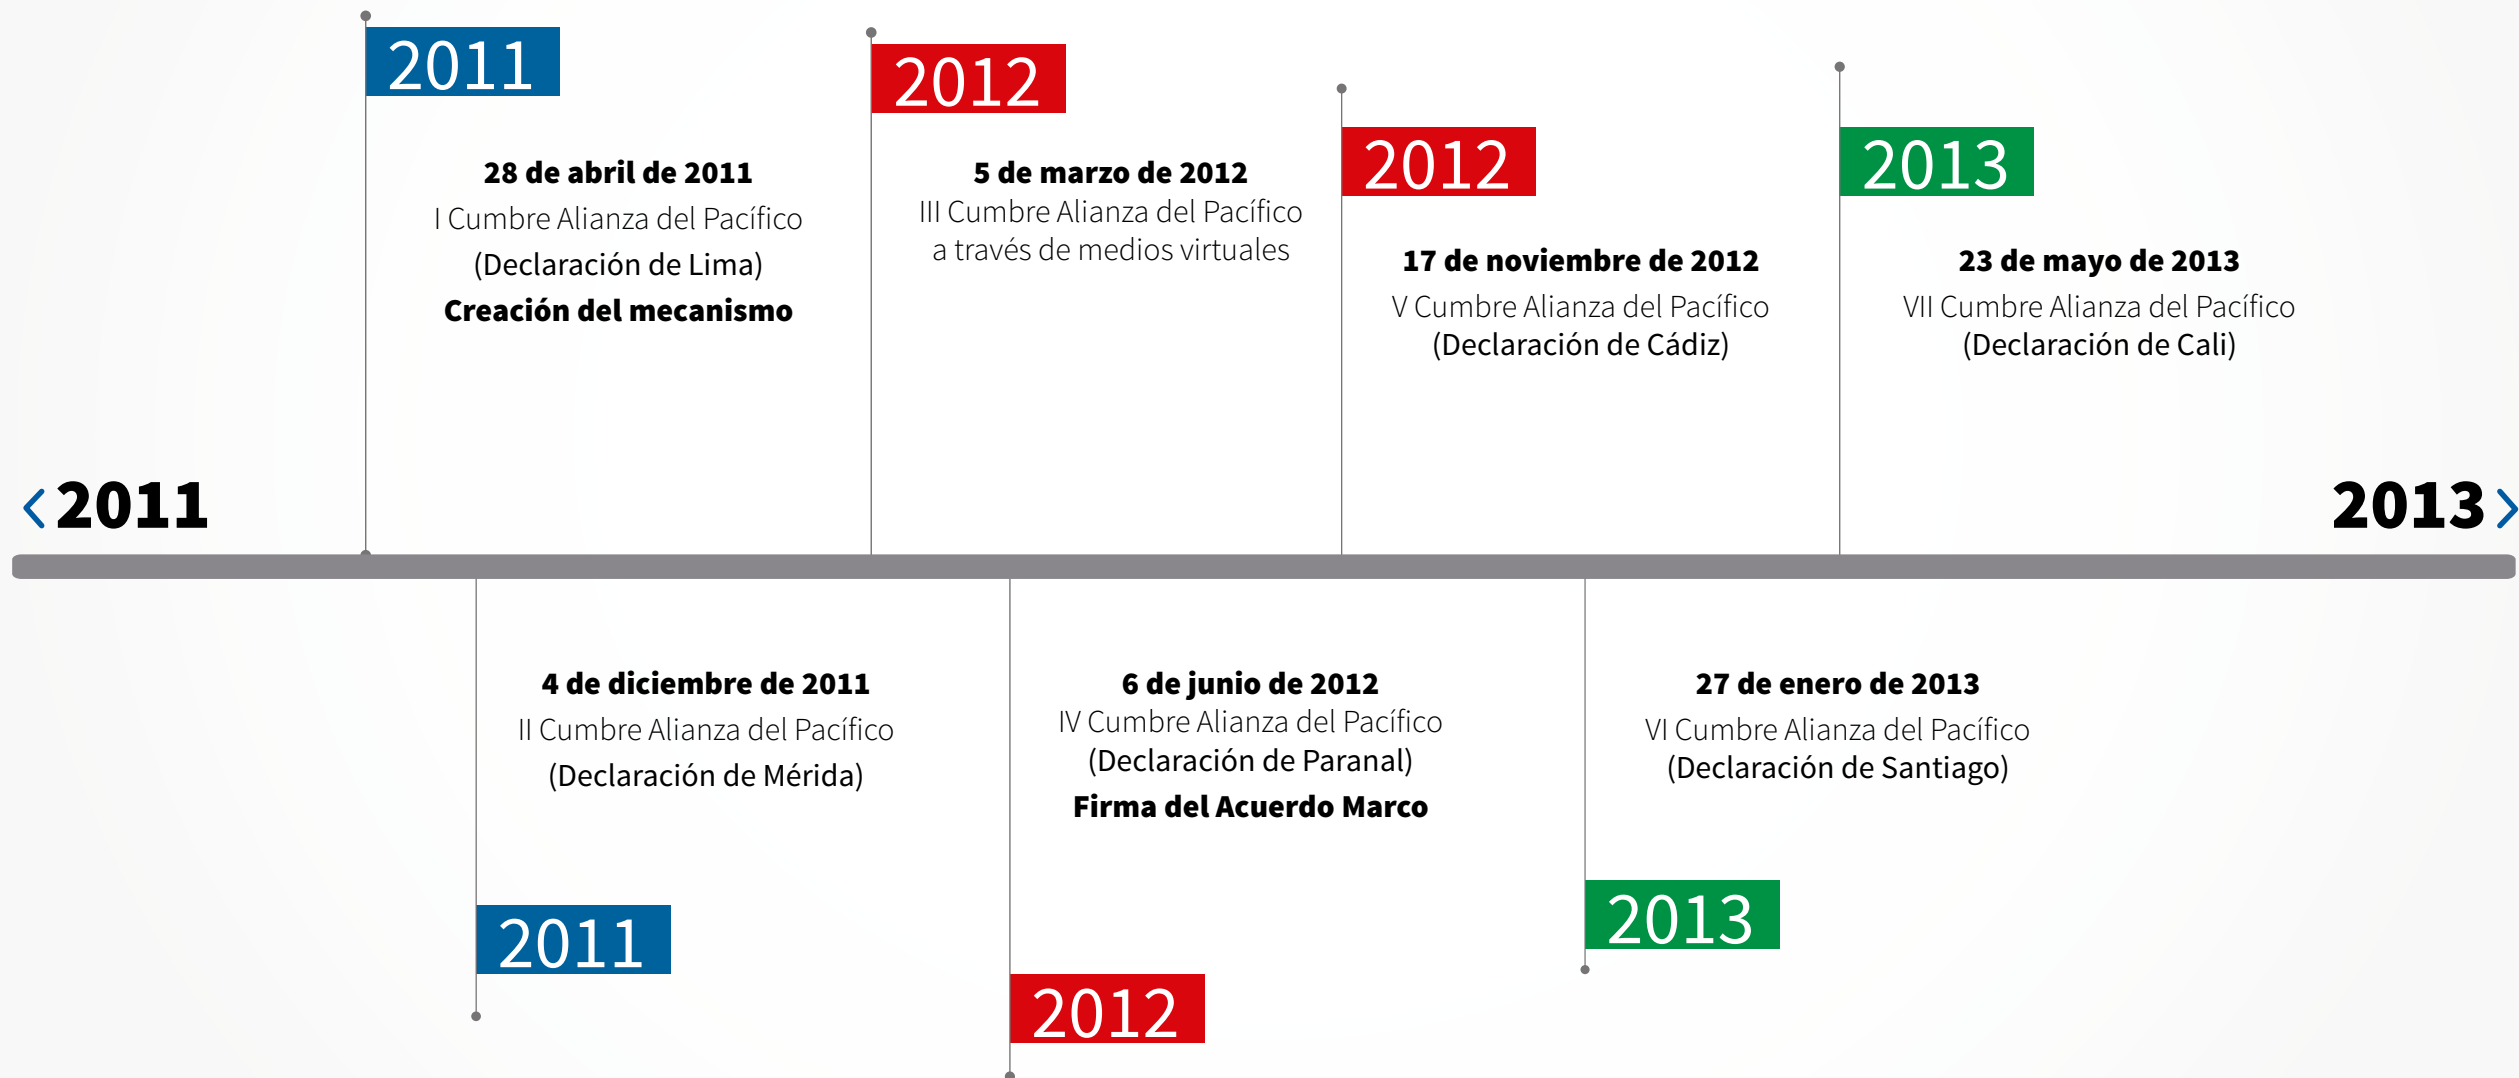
2011

28 de abril de 2011
I Cumbre Alianza del Pacífico
(Declaración de Lima)
Creación del mecanismo

2012

5 de marzo de 2012
III Cumbre Alianza del Pacífico a través de medios virtuales

2012

17 de noviembre de 2012
V Cumbre Alianza del Pacífico
(Declaración de Cádiz)

2013

23 de mayo de 2013
VII Cumbre Alianza del Pacífico
(Declaración de Cali)

‹ 2011

2013 ›

4 de diciembre de 2011
II Cumbre Alianza del Pacífico
(Declaración de Mérida)

2011

6 de junio de 2012
IV Cumbre Alianza del Pacífico
(Declaración de Paranal)
Firma del Acuerdo Marco

2012

27 de enero de 2013
VI Cumbre Alianza del Pacífico
(Declaración de Santiago)

2013